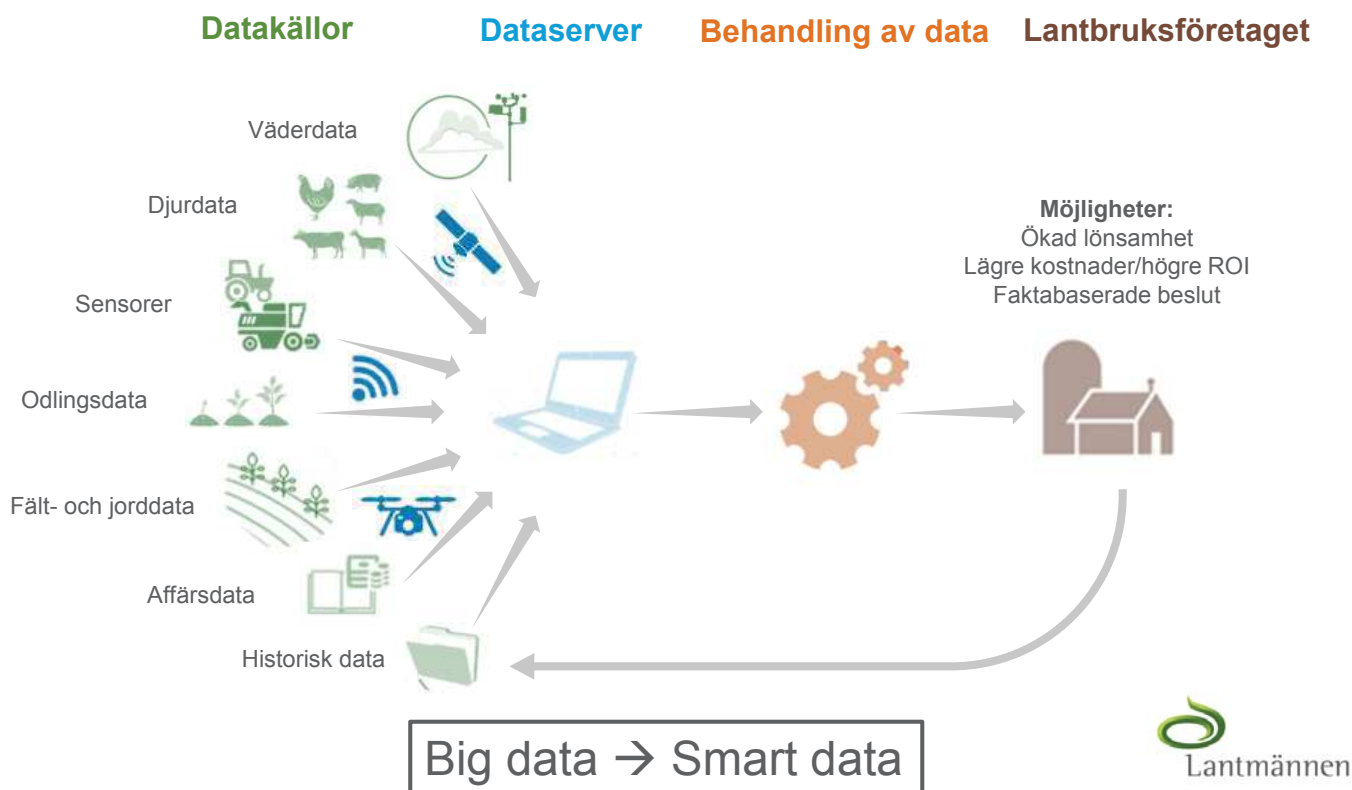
Datakällor
Dataserver
Behandling av data
Lantbruksföretaget

Väderdata
Djurdata
Sensorer
Odlingsdata
Fält- och jorddata
Affärsdata
Historisk data

**Möjligheter:**
Ökad lönsamhet
Lägre kostnader/högre ROI
Faktabaserade beslut

Big data → Smart data

Lantmännen